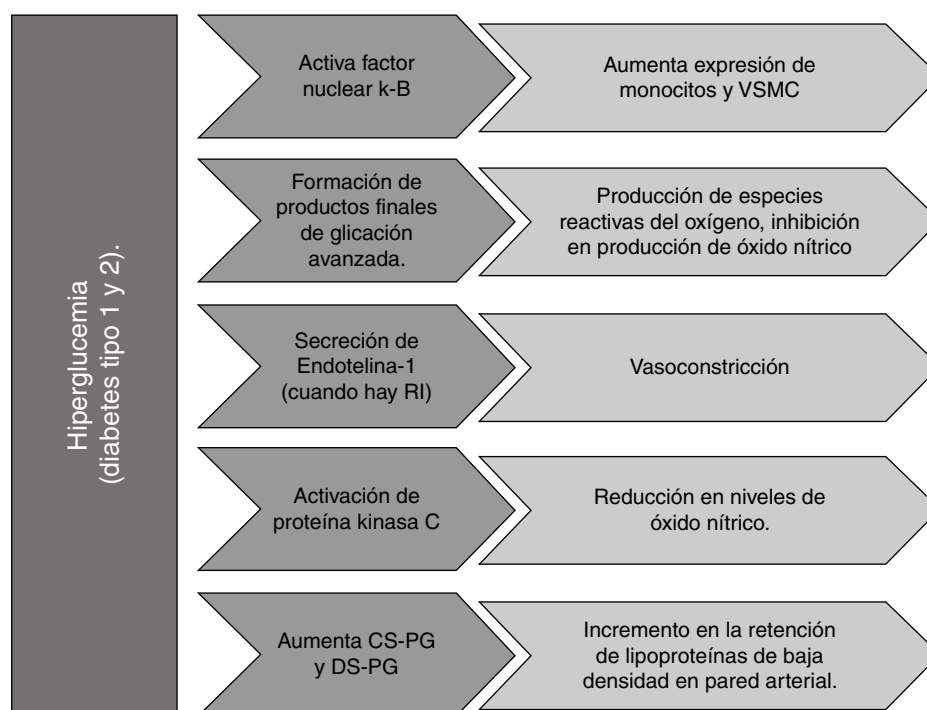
Hiperglucemia (diabetes tipo 1 y 2).

Activa factor nuclear k-B

Aumenta expresión de monocitos y VSMC

Formación de productos finales de glicación avanzada.

Producción de especies reactivas del oxígeno, inhibición en producción de óxido nítrico

Secreción de Endotelina-1 (cuando hay RI)

Vasoconstricción

Activación de proteína kinasa C

Reducción en niveles de óxido nítrico.

Aumenta CS-PG y DS-PG

Incremento en la retención de lipoproteínas de baja densidad en pared arterial.